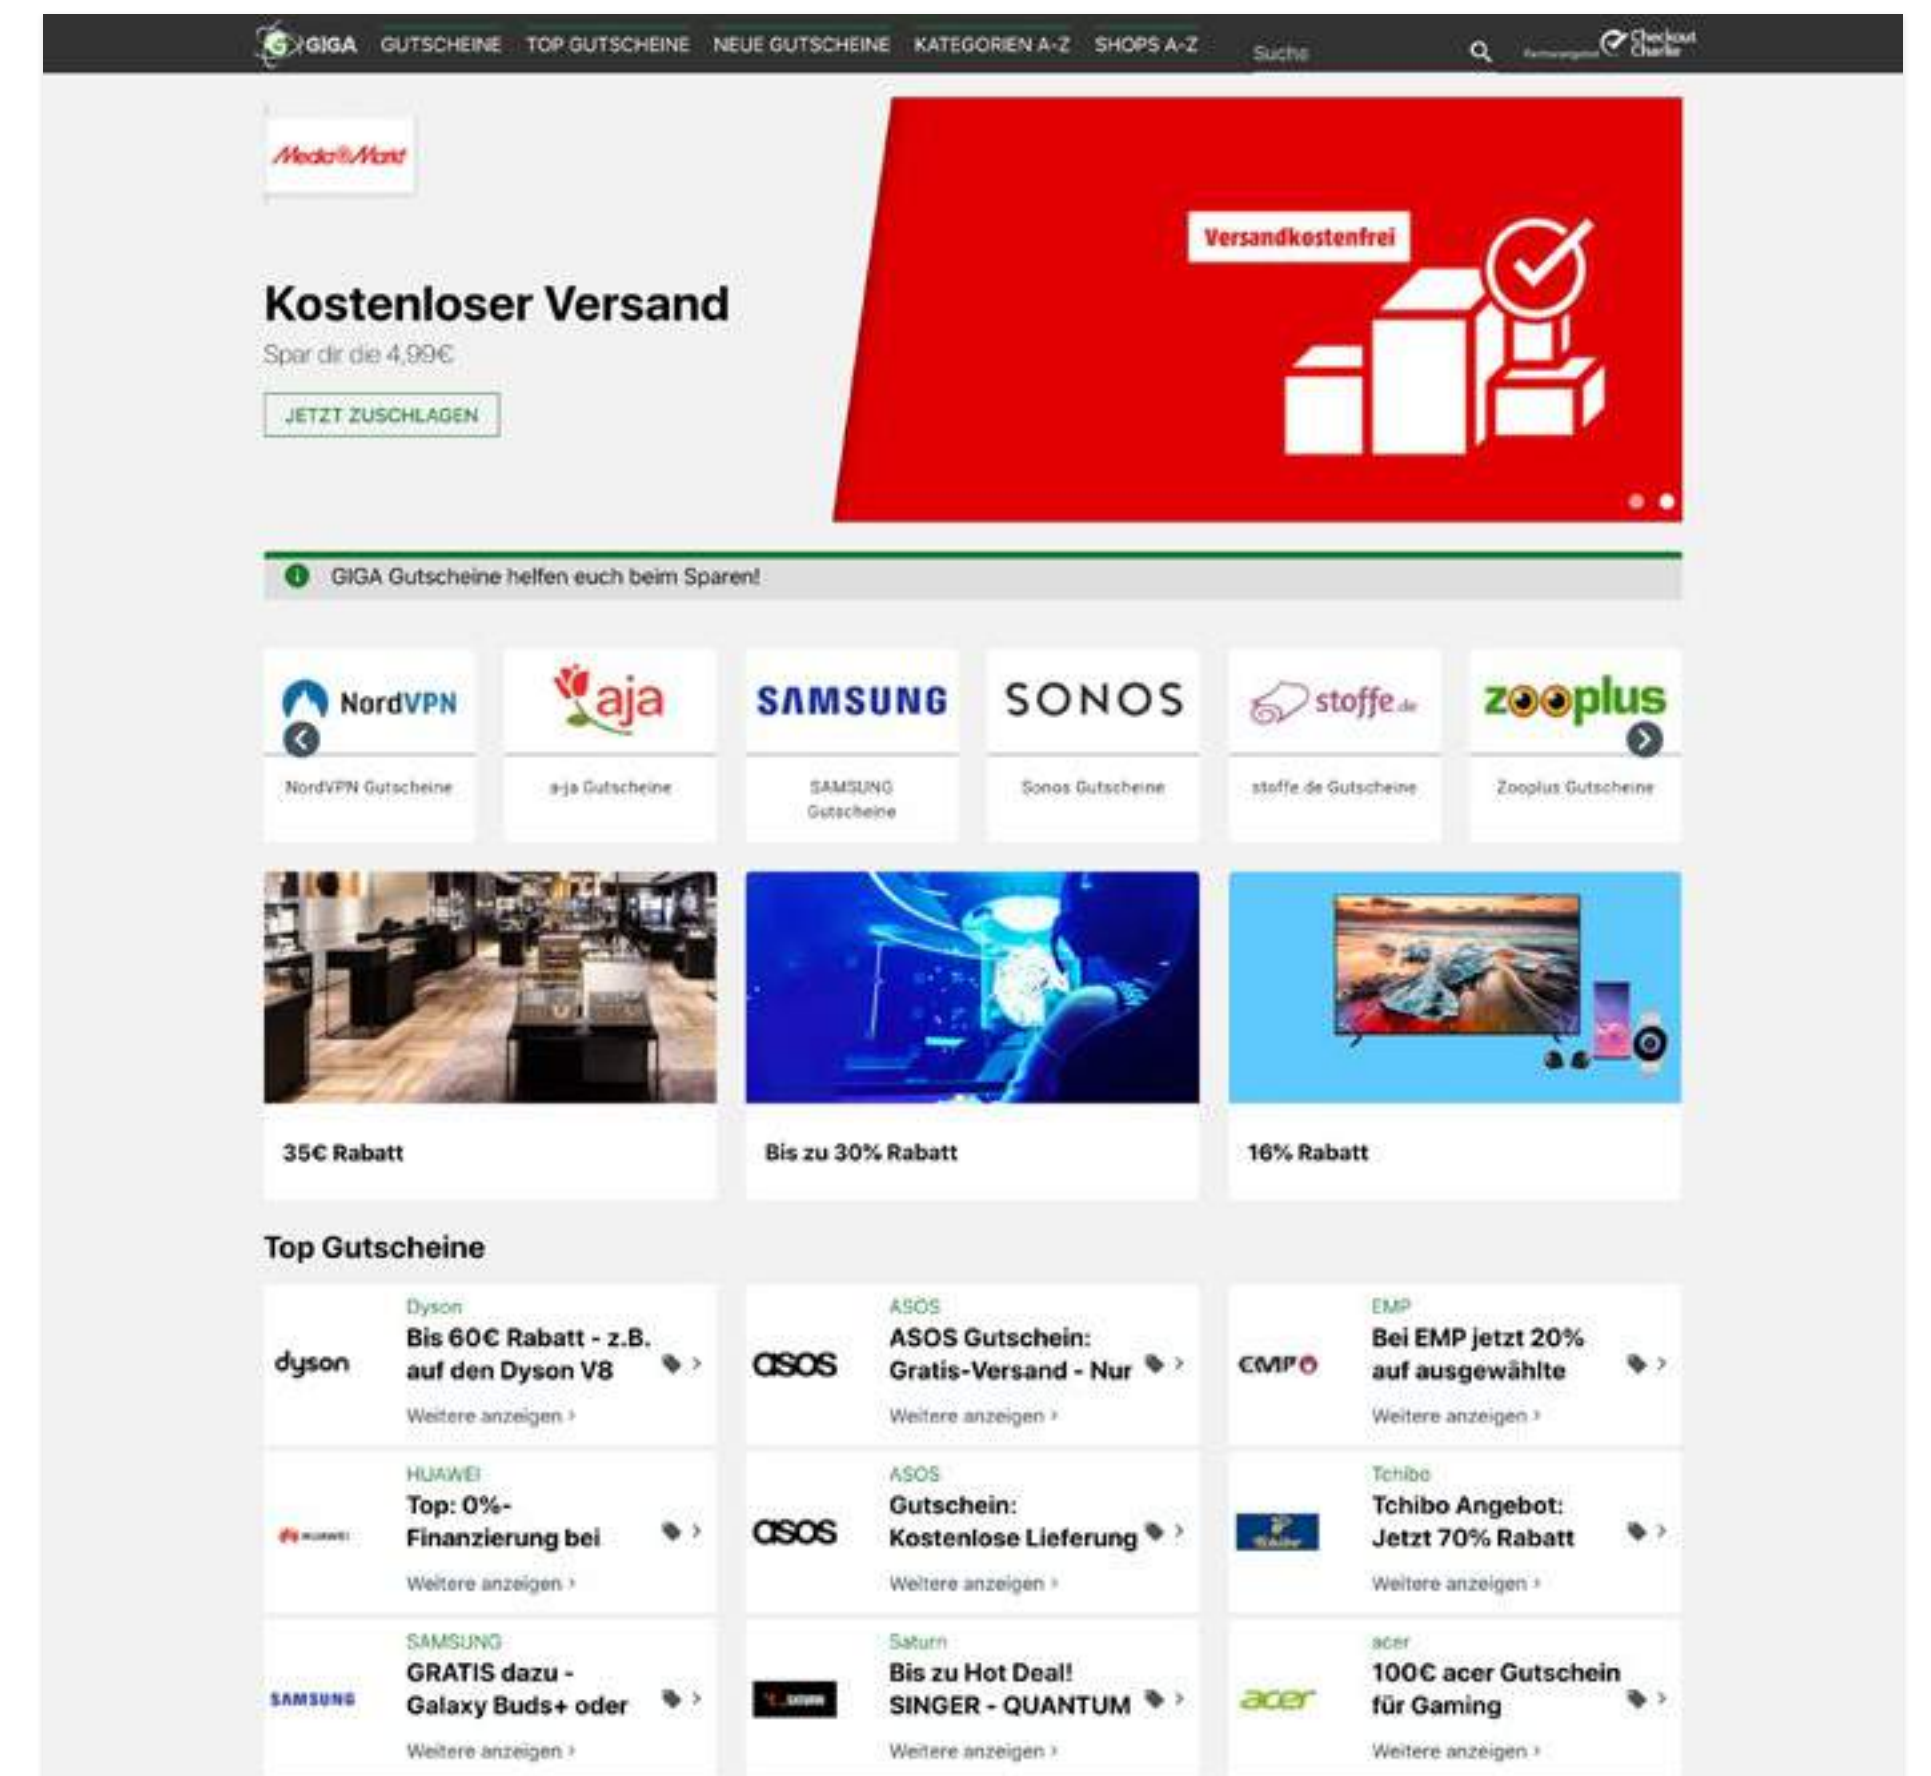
GIGA GUTSCHEINE TOP GUTSCHEINE NEUE GUTSCHEINE KATEGORIEN A-Z SHOPS A-Z Suche Checkout Charlie

MediaMarkt

Kostenloser Versand

Spar dir die 4,99€

JETZT ZUSCHLAGEN

Versandkostenfrei

GIGA Gutscheine helfen euch beim Sparen!

NordVPN
NordVPN Gutscheine

aja
a-ja Gutscheine

SAMSUNG
SAMSUNG Gutscheine

SONOS
Sonos Gutscheine

stoffe.de
stoffe.de Gutscheine

zooplus
Zooplus Gutscheine

35€ Rabatt

Bis zu 30% Rabatt

16% Rabatt

Top Gutscheine

dyson
Dyson
Bis 60€ Rabatt - z.B. auf den Dyson V8
Weitere anzeigen ›

asos
ASOS
ASOS Gutschein: Gratis-Versand - Nur
Weitere anzeigen ›

EMP
EMP
Bei EMP jetzt 20% auf ausgewählte
Weitere anzeigen ›

HUAWEI
HUAWEI
Top: 0%-Finanzierung bei
Weitere anzeigen ›

asos
ASOS
Gutschein: Kostenlose Lieferung
Weitere anzeigen ›

Tchibo
Tchibo
Tchibo Angebot: Jetzt 70% Rabatt
Weitere anzeigen ›

SAMSUNG
SAMSUNG
GRATIS dazu - Galaxy Buds+ oder
Weitere anzeigen ›

Saturn
Saturn
Bis zu Hot Deal! SINGER - QUANTUM
Weitere anzeigen ›

acer
acer
100€ acer Gutschein für Gaming
Weitere anzeigen ›